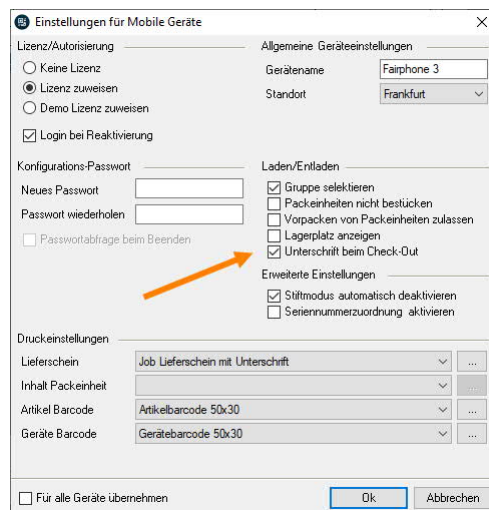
Einstellungen für Mobile Geräte

Lizenz/Autorisierung
Keine Lizenz
Lizenz zuweisen
Demo Lizenz zuweisen
Login bei Reaktivierung

Allgemeine Geräteeinstellungen
Gerätename Fairphone 3
Standort Frankfurt

Konfigurations-Passwort
Neues Passwort
Passwort wiederholen
Passwortabfrage beim Beenden

Laden/Entladen
Gruppe selektieren
Packeinheiten nicht bestücken
Vorpacken von Packeinheiten zulassen
Lagerplatz anzeigen
Unterschrift beim Check-Out

Erweiterte Einstellungen
Stiftmodus automatisch deaktivieren
Seriennummerzuordnung aktivieren

Druckeinstellungen
| Lieferschein | Job Lieferschein mit Unterschrift | ... |
|---|---|---|
| Inhalt Packeinheit | | ... |
| Artikel Barcode | Artikelbarcode 50x30 | ... |
| Geräte Barcode | Gerätebarcode 50x30 | ... |

Für alle Geräte übernehmen
Ok
Abbrechen